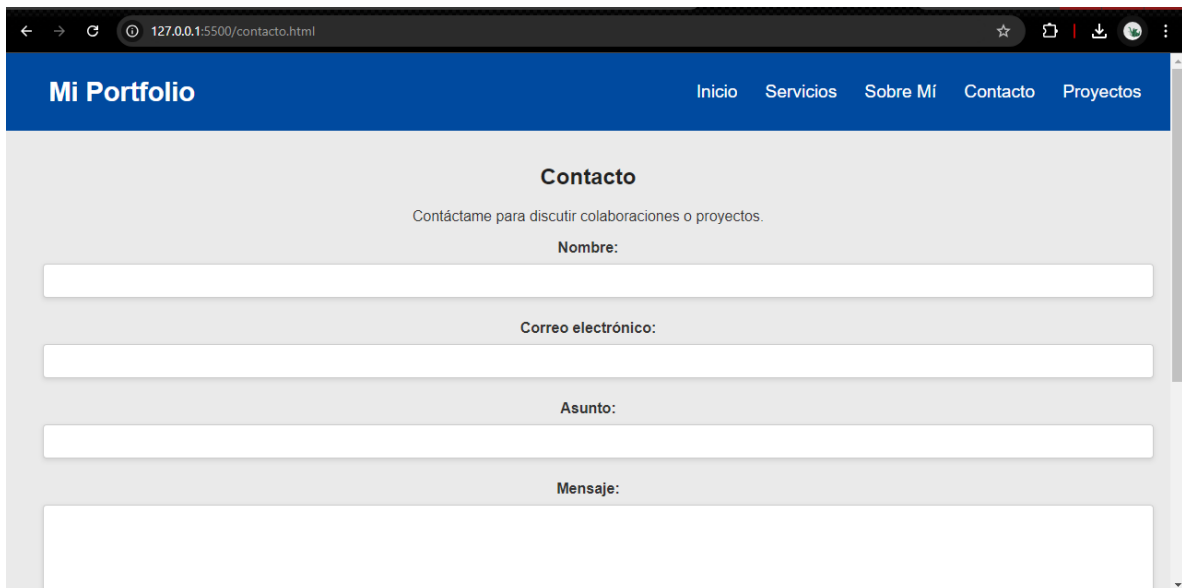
127.0.0.1:5500/contacto.html

Mi Portfolio

Inicio Servicios Sobre Mí Contacto Proyectos

Contacto

Contáctame para discutir colaboraciones o proyectos.

Nombre:

Correo electrónico:

Asunto:

Mensaje: